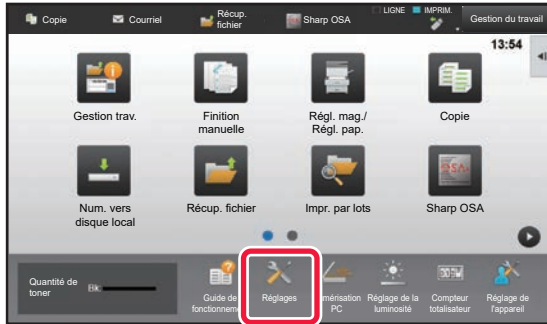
Copie Courriel Récup. fichier Sharp OSA LIGNE IMPRIM. Gestion du travail

13:54

Gestion trav.
Finition manuelle
Régl. mag./ Régl. pap.
Copie
Num. vers disque local
Récup. fichier
Impr. par lots
Sharp OSA

Quantité de toner
Bk
Guide de fonctionnement
Réglages
umérisation PC
Réglage de la luminosité
Compteur totalisateur
Réglage de l'appareil